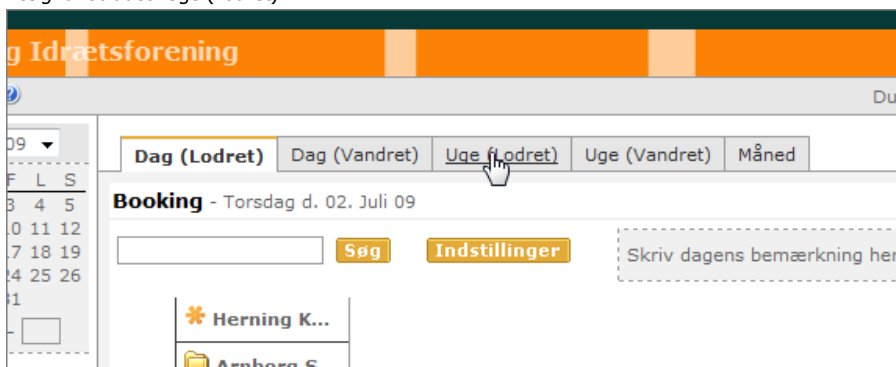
g Idrætsforening

Du

09

F L S
3 4 5
10 11 12
17 18 19
24 25 26
31

Dag (Lodret) | Dag (Vandret) | Uge (Lodret) | Uge (Vandret) | Måned

Booking - Torsdag d. 02. Juli 09

Søg Indstillinger

Skriv dagens bemærkning her

Herning K...

Arnborg S